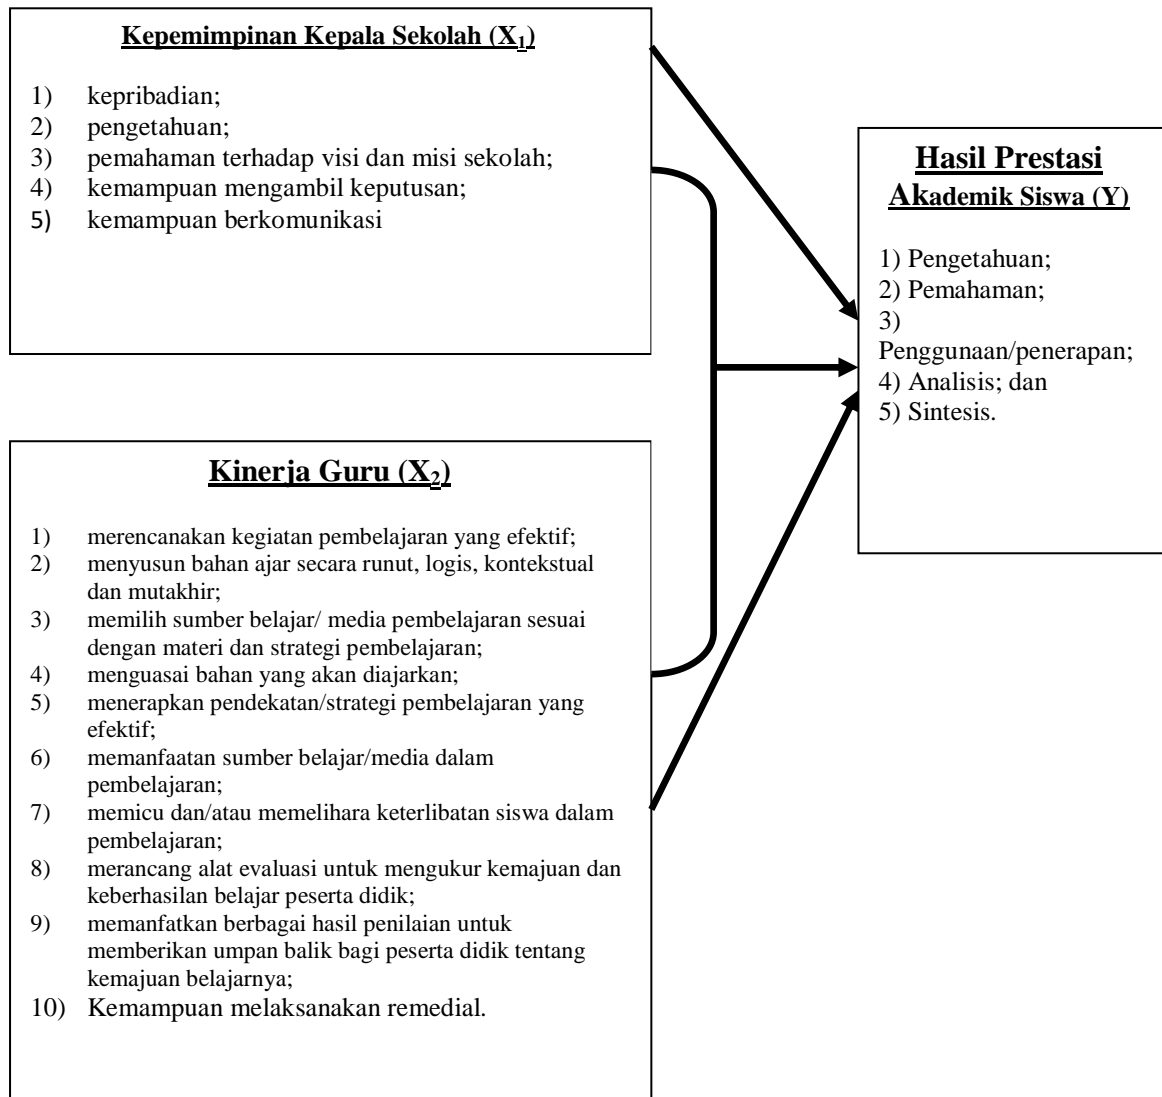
Kepemimpinan Kepala Sekolah ($X_1$)

1) kepribadian;
2) pengetahuan;
3) pemahaman terhadap visi dan misi sekolah;
4) kemampuan mengambil keputusan;
5) kemampuan berkomunikasi

Hasil Prestasi
Akademik Siswa (Y)

1) Pengetahuan;
2) Pemahaman;
3) Penggunaan/penerapan;
4) Analisis; dan
5) Sintesis.

Kinerja Guru ($X_2$)

1) merencanakan kegiatan pembelajaran yang efektif;
2) menyusun bahan ajar secara runut, logis, kontekstual dan mutakhir;
3) memilih sumber belajar/ media pembelajaran sesuai dengan materi dan strategi pembelajaran;
4) menguasai bahan yang akan diajarkan;
5) menerapkan pendekatan/strategi pembelajaran yang efektif;
6) memanfaatan sumber belajar/media dalam pembelajaran;
7) memicu dan/atau memelihara keterlibatan siswa dalam pembelajaran;
8) merancang alat evaluasi untuk mengukur kemajuan dan keberhasilan belajar peserta didik;
9) memanfatkan berbagai hasil penilaian untuk memberikan umpan balik bagi peserta didik tentang kemajuan belajarnya;
10) Kemampuan melaksanakan remedial.